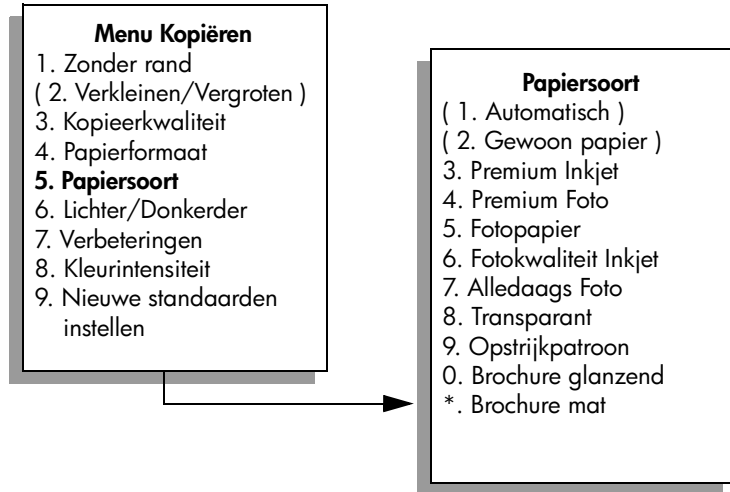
**Menu Kopiëren**
1. Zonder rand
( 2. Verkleinen/Vergroten )
3. Kopieerkwaliteit
4. Papierformaat
**5. Papiersoort**
6. Lichter/Donkerder
7. Verbeteringen
8. Kleurintensiteit
9. Nieuwe standaarden instellen

**Papiersoort**
( 1. Automatisch )
( 2. Gewoon papier )
3. Premium Inkjet
4. Premium Foto
5. Fotopapier
6. Fotokwaliteit Inkjet
7. Alledaags Foto
8. Transparant
9. Opstrijkpatroon
0. Brochure glanzend
*. Brochure mat